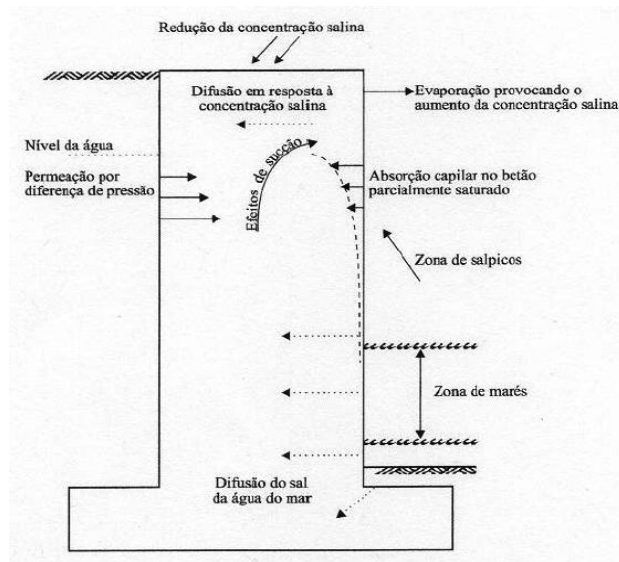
Redução da concentração salina

Difusão em resposta à concentração salina

Evaporação provocando o aumento da concentração salina

Nível da água

Permeação por diferença de pressão

Efeitos de sucção

Absorção capilar no betão parcialmente saturado

Zona de salpicos

Zona de marés

Difusão do sal da água do mar